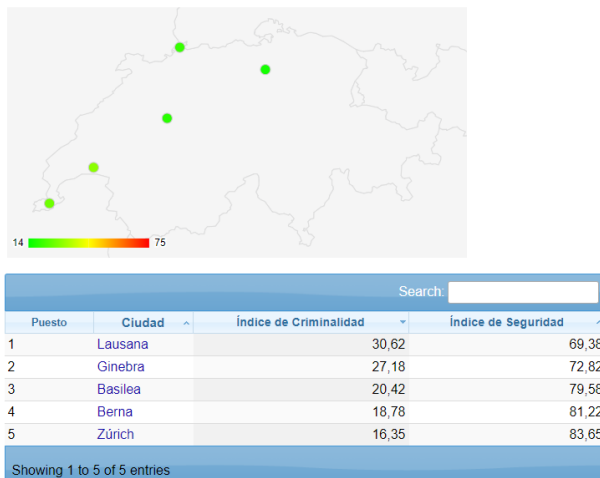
14 75

Search:

| Puesto | Ciudad | Índice de Criminalidad | Índice de Seguridad |
|---|---|---|---|
| 1 | Lausana | 30,62 | 69,38 |
| 2 | Ginebra | 27,18 | 72,82 |
| 3 | Basilea | 20,42 | 79,58 |
| 4 | Berna | 18,78 | 81,22 |
| 5 | Zúrich | 16,35 | 83,65 |

Showing 1 to 5 of 5 entries